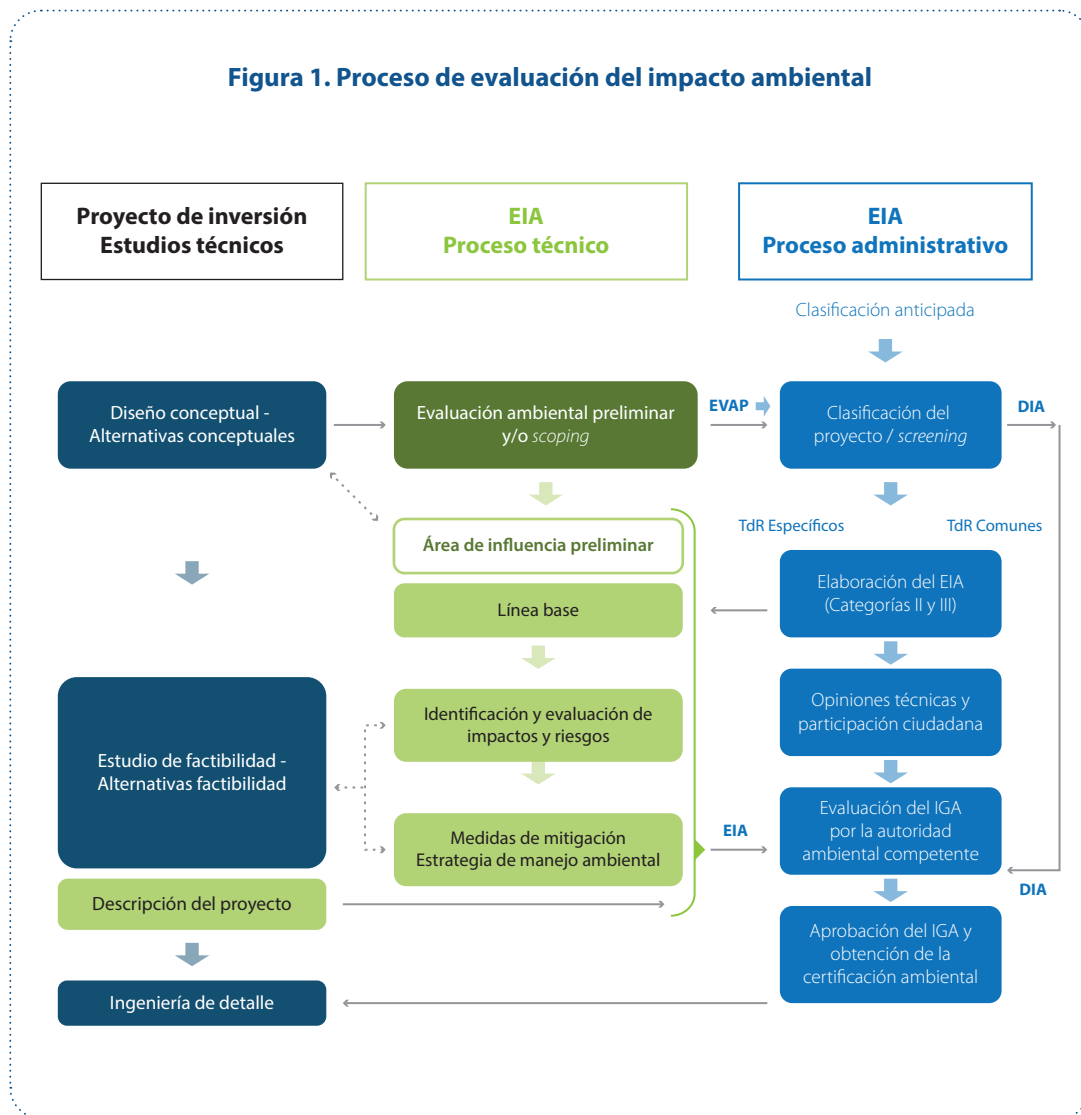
Figura 1. Proceso de evaluación del impacto ambiental

Proyecto de inversión
Estudios técnicos

EIA
Proceso técnico

EIA
Proceso administrativo

Clasificación anticipada

Diseño conceptual - Alternativas conceptuales

Evaluación ambiental preliminar y/o *scoping*

EVAP

Clasificación del proyecto / *screening*

DIA

TdR Específicos

TdR Comunes

Área de influencia preliminar

Línea base

Elaboración del EIA (Categorías II y III)

Opiniones técnicas y participación ciudadana

Identificación y evaluación de impactos y riesgos

Estudio de factibilidad - Alternativas factibilidad

Medidas de mitigación
Estrategia de manejo ambiental

EIA

Evaluación del IGA por la autoridad ambiental competente

DIA

Descripción del proyecto

Aprobación del IGA y obtención de la certificación ambiental

Ingeniería de detalle